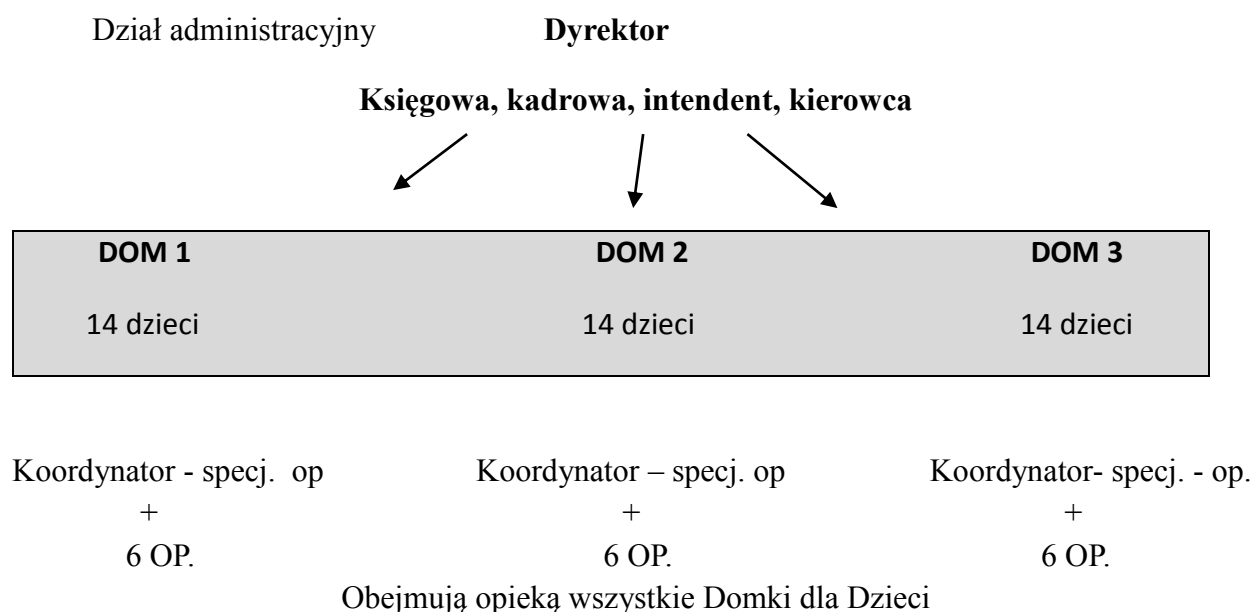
Dział administracyjny **Dyrektor**

**Księgowa, kadrowa, intendent, kierowca**

**DOM 1**

14 dzieci

**DOM 2**

14 dzieci

**DOM 3**

14 dzieci

Koordynator - specj. op
+
6 OP.

Koordynator – specj. op
+
6 OP.

Koordynator- specj. - op.
+
6 OP.

Obejmują opieką wszystkie Domki dla Dzieci